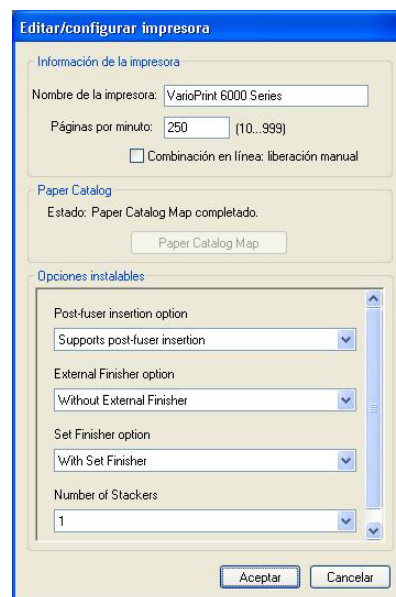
Editar/configurar impresora

Información de la impresora

Nombre de la impresora: VarioPrint 6000 Series

Páginas por minuto: 250 (10...999)

Combinación en línea: liberación manual

Paper Catalog

Estado: Paper Catalog Map completado.

Paper Catalog Map

Opciones instalables

Post-fuser insertion option

Supports post-fuser insertion

External Finisher option

Without External Finisher

Set Finisher option

With Set Finisher

Number of Stackers

1

Aceptar Cancelar